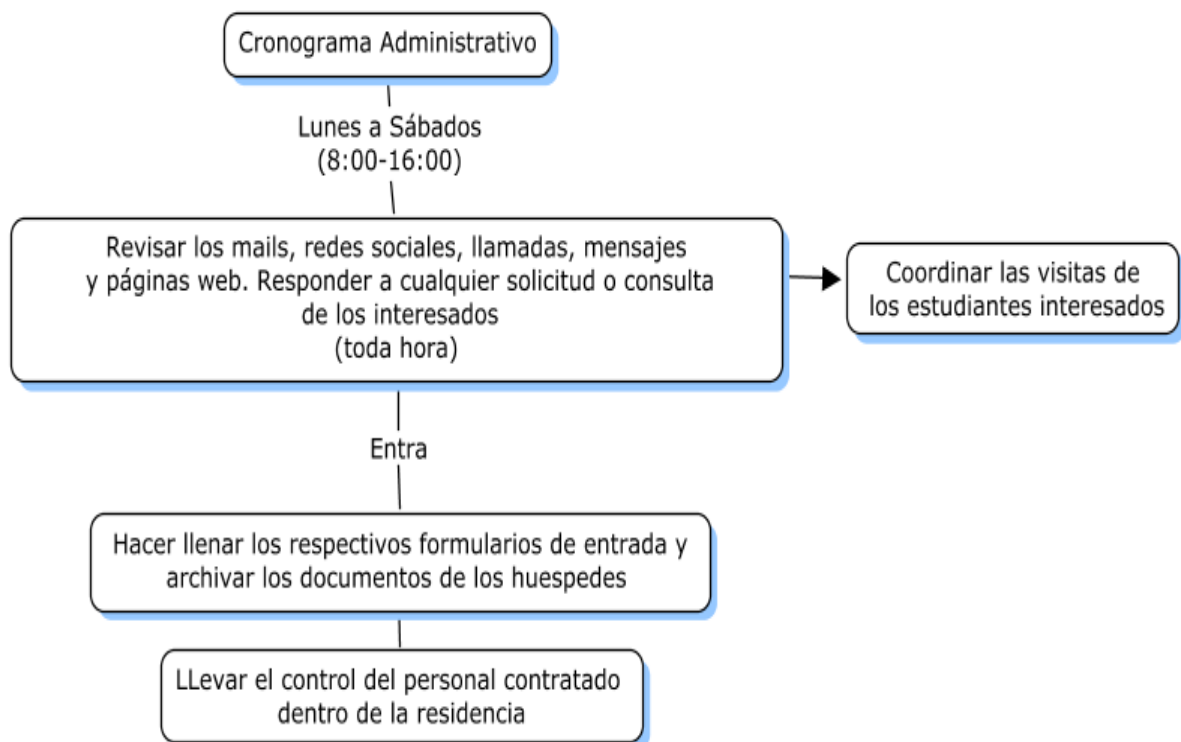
Cronograma Administrativo

Lunes a Sábados
(8:00-16:00)

Revisar los mails, redes sociales, llamadas, mensajes y páginas web. Responder a cualquier solicitud o consulta de los interesados
(toda hora)

Coordinar las visitas de los estudiantes interesados

Entra

Hacer llenar los respectivos formularios de entrada y archivar los documentos de los huespedes

LLevar el control del personal contratado dentro de la residencia